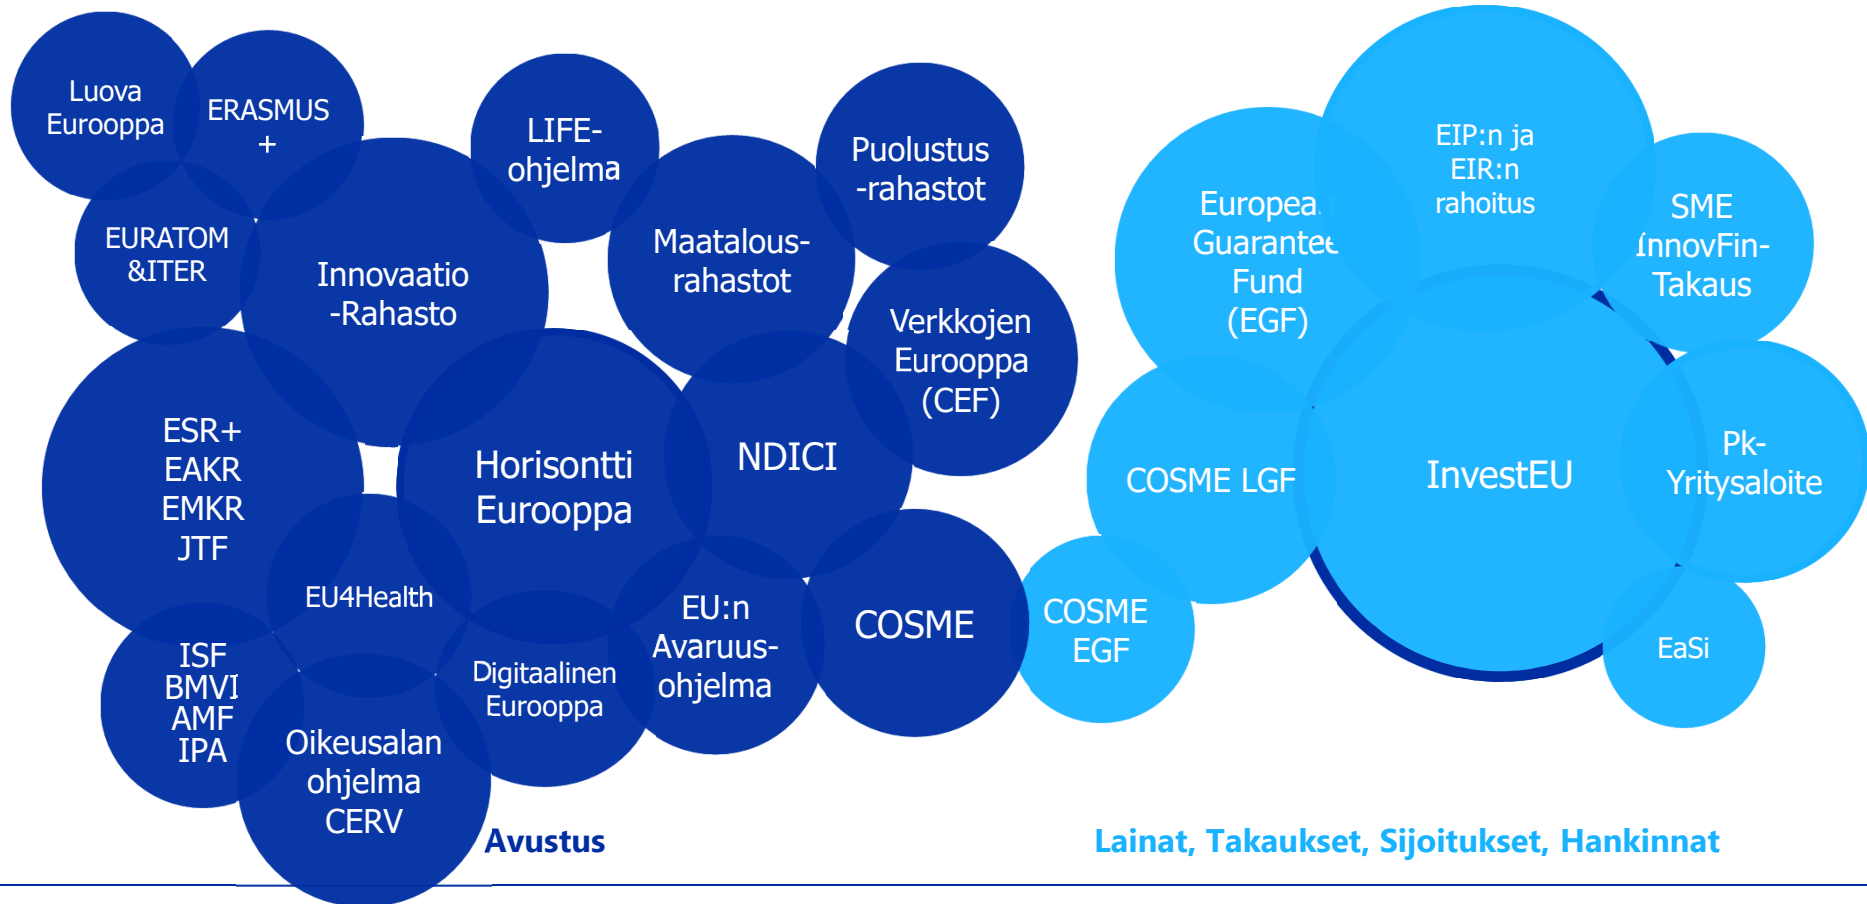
Luova Eurooppa

ERASMUS +

LIFE-ohjelma

Puolustus -rahastot

EURATOM &ITER

Innovaatio -Rahasto

Maatalous-rahastot

Verkkojen Eurooppa (CEF)

ESR+ EAKR EMKR JTF

Horisontti Eurooppa

NDICI

EU4Health

EU:n Avaruus-ohjelma

COSME

ISF BMVI AMF IPA

Digitaalinen Eurooppa

Oikeusalan ohjelma CERV

Avustus

Europea Guarantee Fund (EGF)

EIP:n ja EIR:n rahoitus

SME InnovFin-Takaus

COSME LGF

InvestEU

Pk-Yritysaloite

COSME EGF

EaSi

Lainat, Takaukset, Sijoitukset, Hankinnat